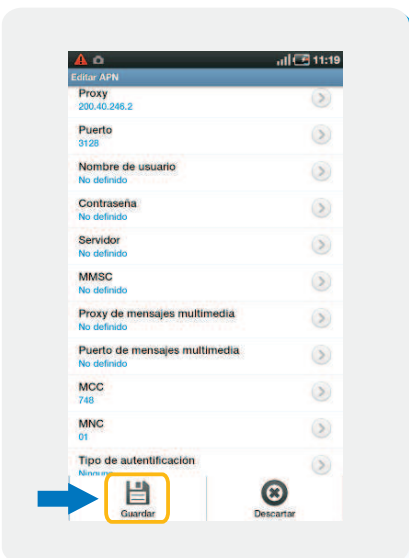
11:19
Editar APN
Proxy
200.40.246.2
Puerto
3128
Nombre de usuario
No definido
Contraseña
No definido
Servidor
No definido
MMSC
No definido
Proxy de mensajes multimedia
No definido
Puerto de mensajes multimedia
No definido
MCC
748
MNC
01
Tipo de autentificación
Ninguno
Guardar
Descartar